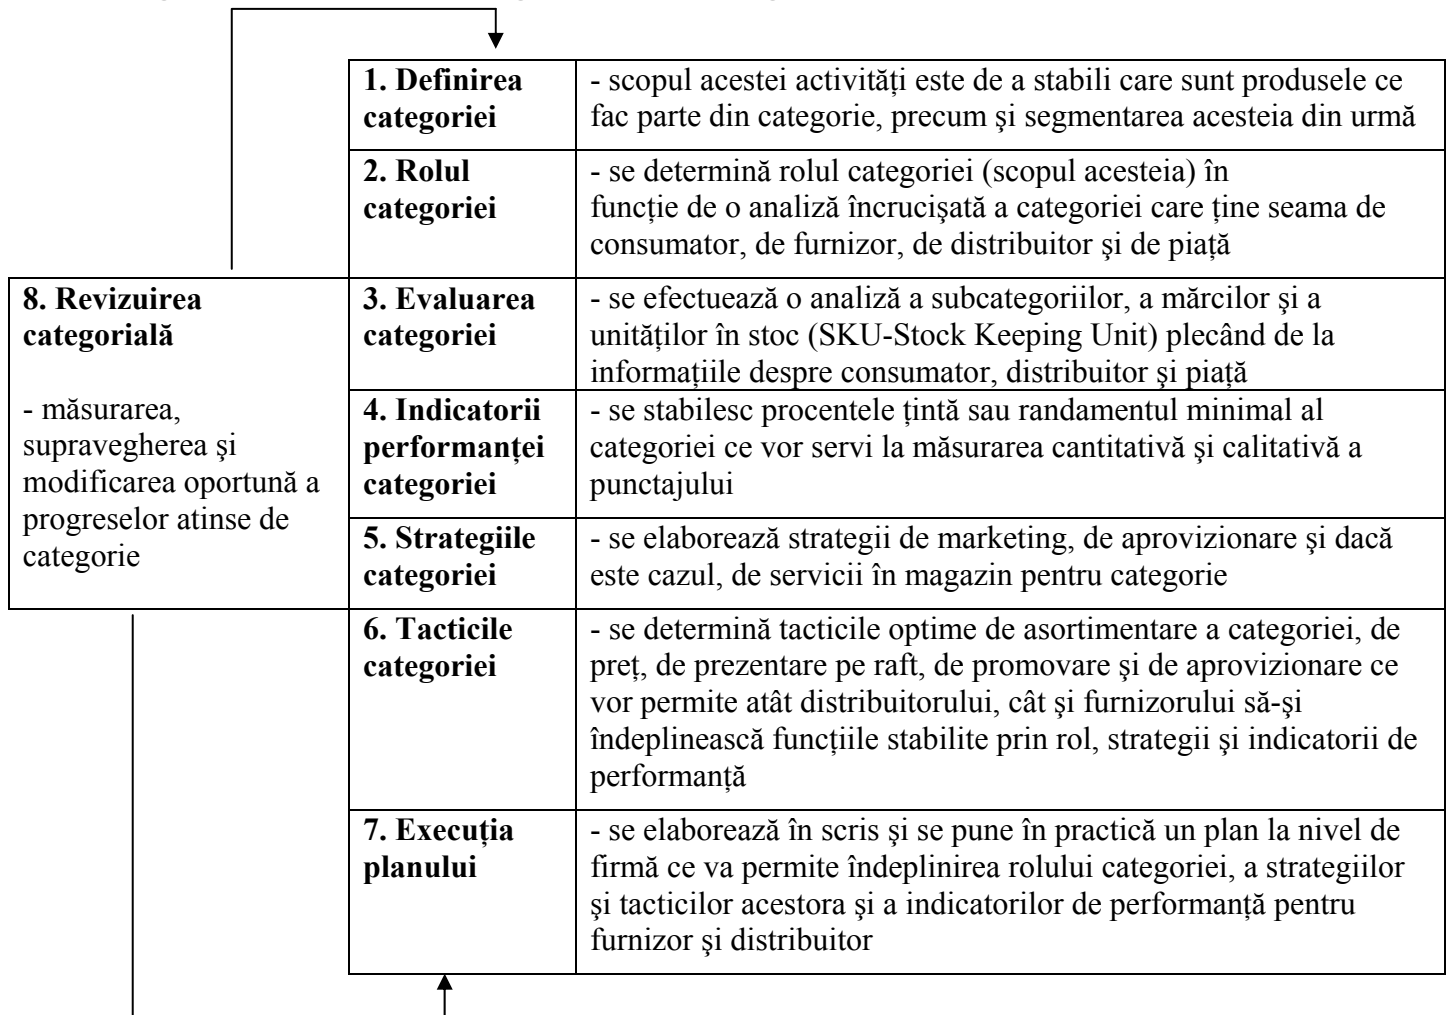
**8. Revizuirea categorială**

- măsurarea, supravegherea şi modificarea oportună a progreselor atinse de categorie

| | |
|---|---|
| **1. Definirea categoriei** | - scopul acestei activităţi este de a stabili care sunt produsele ce fac parte din categorie, precum şi segmentarea acesteia din urmă |
| **2. Rolul categoriei** | - se determină rolul categoriei (scopul acesteia) în funcţie de o analiză încrucişată a categoriei care ţine seama de consumator, de furnizor, de distribuitor şi de piaţă |
| **3. Evaluarea categoriei** | - se efectuează o analiză a subcategoriilor, a mărcilor şi a unităţilor în stoc (SKU-Stock Keeping Unit) plecând de la informaţiile despre consumator, distribuitor şi piaţă |
| **4. Indicatorii performanţei categoriei** | - se stabilesc procentele ţintă sau randamentul minimal al categoriei ce vor servi la măsurarea cantitativă şi calitativă a punctajului |
| **5. Strategiile categoriei** | - se elaborează strategii de marketing, de aprovizionare şi dacă este cazul, de servicii în magazin pentru categorie |
| **6. Tacticile categoriei** | - se determină tacticile optime de asortimentare a categoriei, de preţ, de prezentare pe raft, de promovare şi de aprovizionare ce vor permite atât distribuitorului, cât şi furnizorului să-şi îndeplinească funcţiile stabilite prin rol, strategii şi indicatorii de performanţă |
| **7. Execuţia planului** | - se elaborează în scris şi se pune în practică un plan la nivel de firmă ce va permite îndeplinirea rolului categoriei, a strategiilor şi tacticilor acestora şi a indicatorilor de performanţă pentru furnizor şi distribuitor |